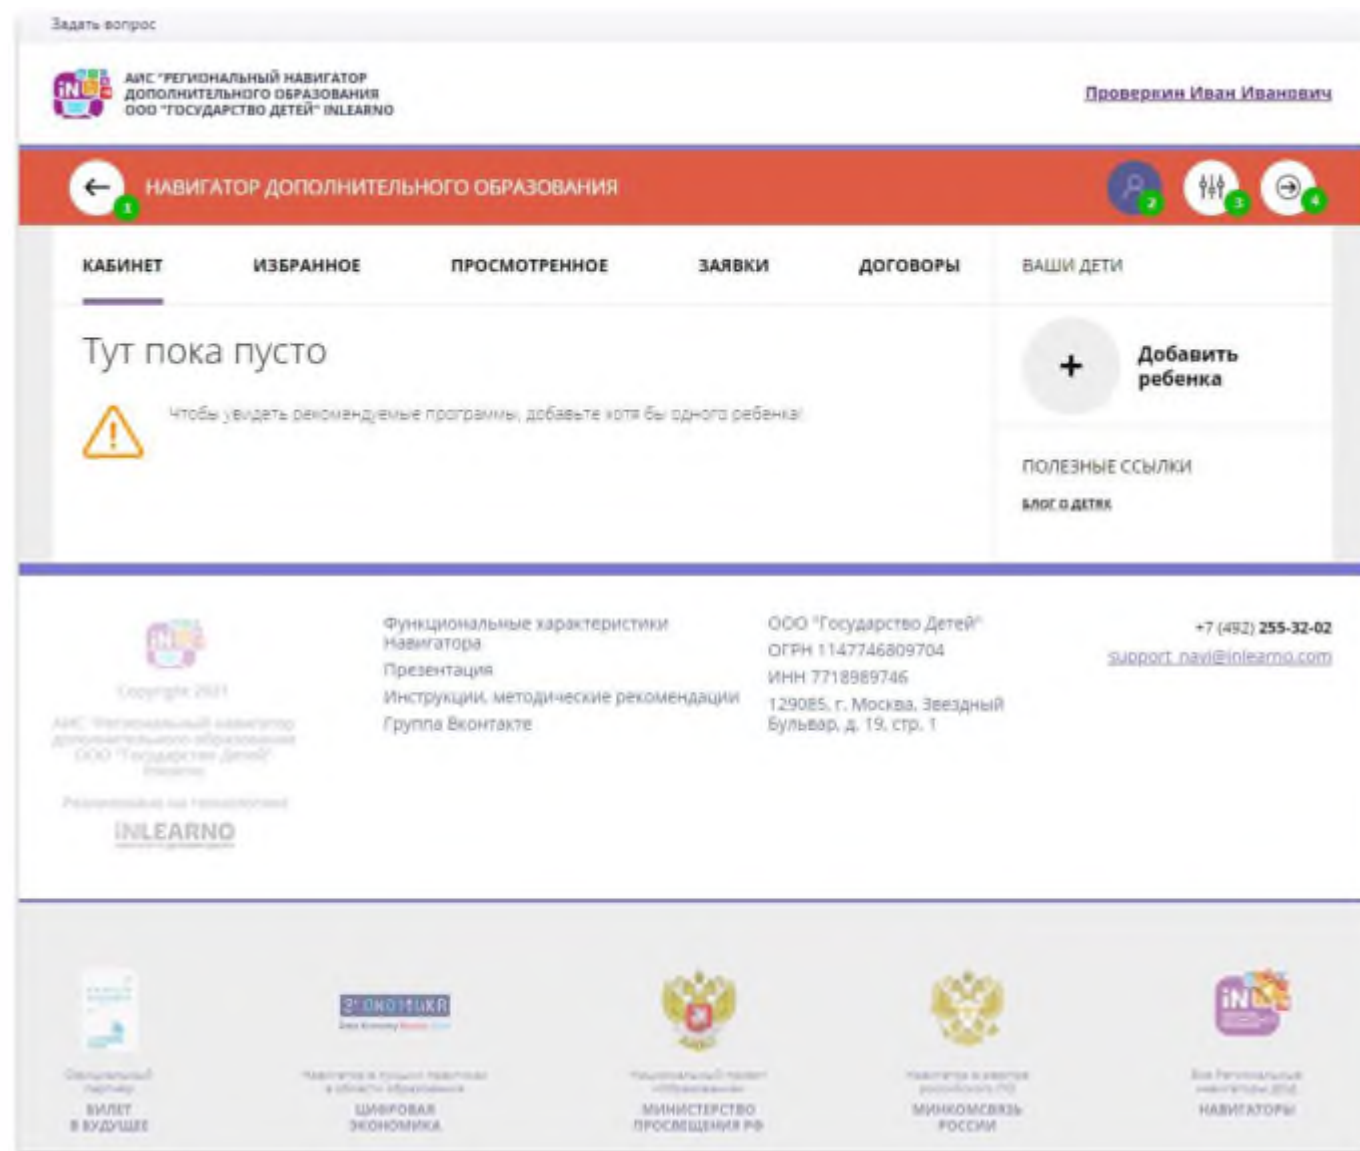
Задать вопрос

АИС "РЕГИОНАЛЬНЫЙ НАВИГАТОР ДОПОЛНИТЕЛЬНОГО ОБРАЗОВАНИЯ ООО "ГОСУДАРСТВО ДЕТЕЙ" INLEARNO

Проверкин Иван Иванович

1 НАВИГАТОР ДОПОЛНИТЕЛЬНОГО ОБРАЗОВАНИЯ 2 3 4

КАБИНЕТ ИЗБРАННОЕ ПРОСМОТРЕННОЕ ЗАЯВКИ ДОГОВОРЫ

ВАШИ ДЕТИ

Тут пока пусто

Чтобы увидеть рекомендуемые программы, добавьте хотя бы одного ребенка!

+ Добавить ребенка

ПОЛЕЗНЫЕ ССЫЛКИ

БЛОГ О ДЕТЯХ

Copyright 2021

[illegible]

INLEARNO

Функциональные характеристики Навигатора
Презентация
Инструкции, методические рекомендации
Группа Вконтакте

ООО "Государство Детей"
ОГРН 1147746809704
ИНН 7718989746
129085, г. Москва, Звездный Бульвар, д. 19, стр. 1

+7 (492) 255-32-02
support_navi@inlearno.com

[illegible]
БИЛЕТ В БУДУЩЕЕ

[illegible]
ЦИФРОВАЯ ЭКОНОМИКА

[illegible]
МИНИСТЕРСТВО ПРОСВЕЩЕНИЯ РФ

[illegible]
МИНКОМСВЯЗЬ РОССИИ

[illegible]
НАВИГАТОРЫ